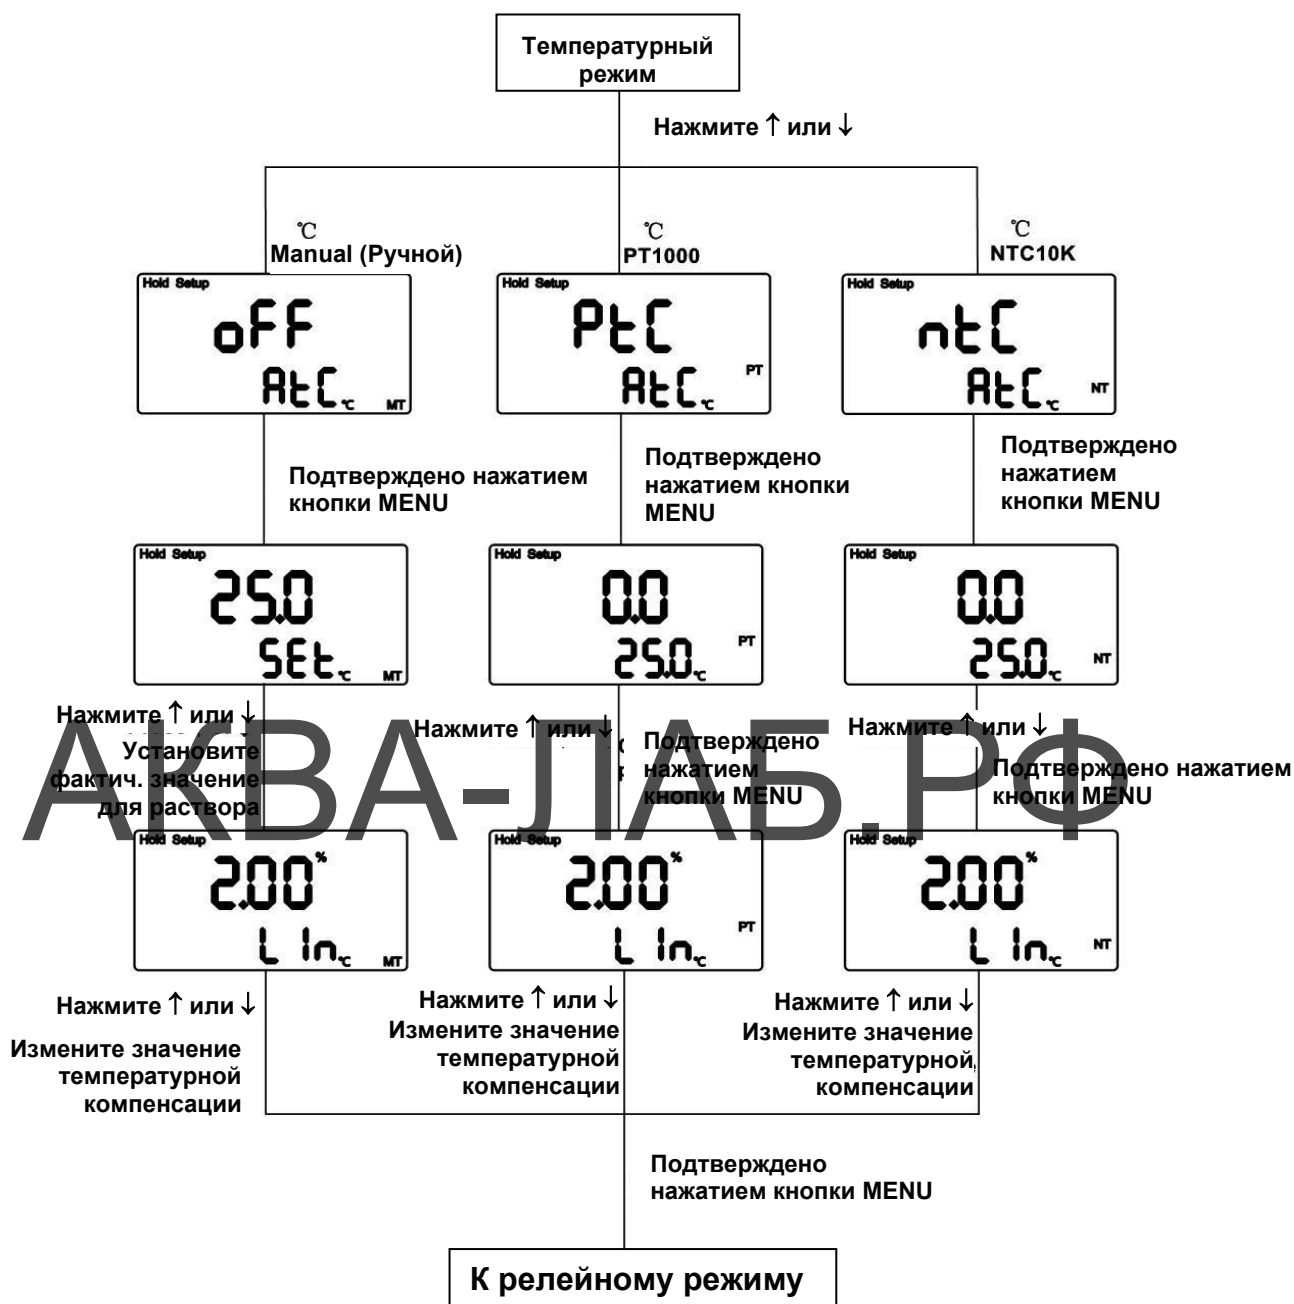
Температурный режим

Нажмите ↑ или ↓

℃
Manual (Ручной)

℃
PT1000

℃
NTC10K

Hold Setup
oFF
AtC ℃ MT

Hold Setup
PtC
AtC ℃ PT

Hold Setup
ntC
AtC ℃ NT

Подтверждено нажатием кнопки MENU

Подтверждено нажатием кнопки MENU

Подтверждено нажатием кнопки MENU

Hold Setup
25.0
SEt ℃ MT

Hold Setup
0.0
25.0 ℃ PT

Hold Setup
0.0
25.0 ℃ NT

Нажмите ↑ или ↓
Установите фактич. значение для раствора

Нажмите ↑ или ↓

Подтверждено нажатием кнопки MENU

Нажмите ↑ или ↓

Подтверждено нажатием кнопки MENU

АКВА-ЛАБ.РФ

Hold Setup
2.00 %
L In ℃ MT

Hold Setup
2.00 %
L In ℃ PT

Hold Setup
2.00 %
L In ℃ NT

Нажмите ↑ или ↓
Измените значение температурной компенсации

Нажмите ↑ или ↓
Измените значение температурной компенсации

Нажмите ↑ или ↓
Измените значение температурной компенсации

Подтверждено нажатием кнопки MENU

К релейному режиму